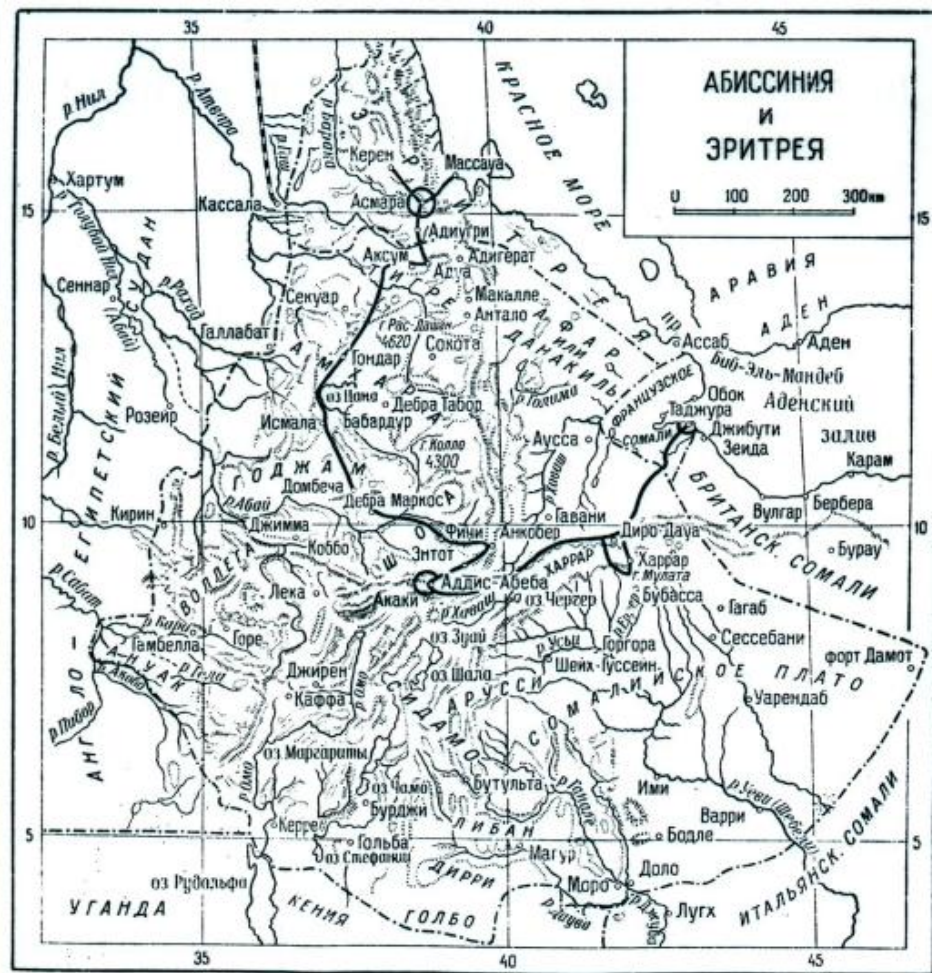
35
40
45
АБИССИНИЯ
И
ЭРИТРЕЯ
0 100 200 300км
15
15
10
10
5
5
35
40
45

р. Нил
р. Атбара
Хартум
р. Голубой Нил (Абай)
Сеннар
р. Рахад
СУДАН
Кассала
Керен
Массауа
Асмара
Адиугри
Аксум
Адигерат
Адуа
КРАСНОЕ МОРЕ
ЭРИТРЕЯ
Секуар
Галлабат
Макалле
Антало
г. Рас-Дашан 4620
Гондар
Сокота
ТИГРЕ
АФАР
ДАНАКИЛЬ
Ассаб
Аден
АРАВИЯ
АДЕН
Баб-эль-Мандеб
р. Белый Нил
ЕГИПЕТСКИЙ
Розейр
АМХАРА
оз. Тана
Дебра Табор
Исмала
Бабардур
г. Колло 4300
Аусса
ФРАНЦУЗСКОЕ СОМАЛИ
Обок
Таджура
Джибути
Зеида
Аденский залив
Карам
ГОДЖАМ
Домбеча
Дебра Маркос
Кирин
р. Абай
Джимма
Фичи
Анкобер
Гавани
Диро-Дауа
БРИТАНСК. СОМАЛИ
Вулгар
Бербера
Бурау
Коббо
Энтот
ВОЛЛЕГА
ШОА
Харрар
Лека
Аддис-Абеба
Акаки
ХАРРАР
г. Мулата
Бубасса
оз. Чергер
р. Хаваш
Гагаб
р. Собат
р. Баро
Гамбелла
Горе
оз. Звай
Горгора
р. Уеби
Сессебани
форт Дамот
АНУАК
Джирен
Шейх-Гуссеин
СОМАЛИЙСКОЕ ПЛАТО
Каффа
оз. Шала
АРУССИ
Уарендаб
АНГЛО
СИДАМО
оз. Маргариты
р. Омо
оз. Чамо
Бурджи
Бутульта
Ими
Варри
р. Уеби (Шебели)
Керре
Гольба
оз. Стефании
ЛИБАН
Бодле
ИТАЛЬЯНСК. СОМАЛИ
оз. Рудольфа
ДИРРИ
Магур
Моро
Доло
УГАНДА
КЕНИЯ
ГОЛБО
р. Дауа
Лугх
р. Пибор